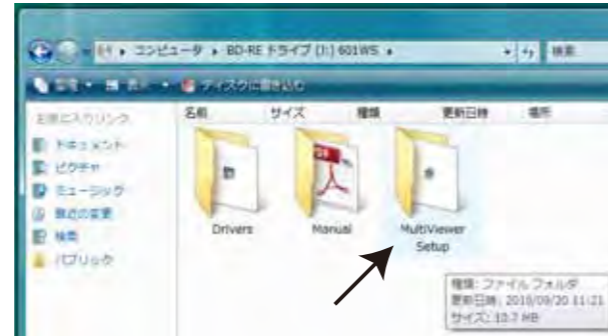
コンピュータ ▸ BD-RE ドライブ (I:) 601WS ▸

検索

整理 ▾ 表示 ▾ ディスクに書き込む

お気に入りリンク

ドキュメント

ピクチャ

ミュージック

最近の変更

検索

パブリック

名前

サイズ

種類

更新日時

場所

Drivers

Manual

MultiViewer Setup

種類: ファイル フォルダ
更新日時: 2010/09/20 11:21
サイズ: 10.7 MB